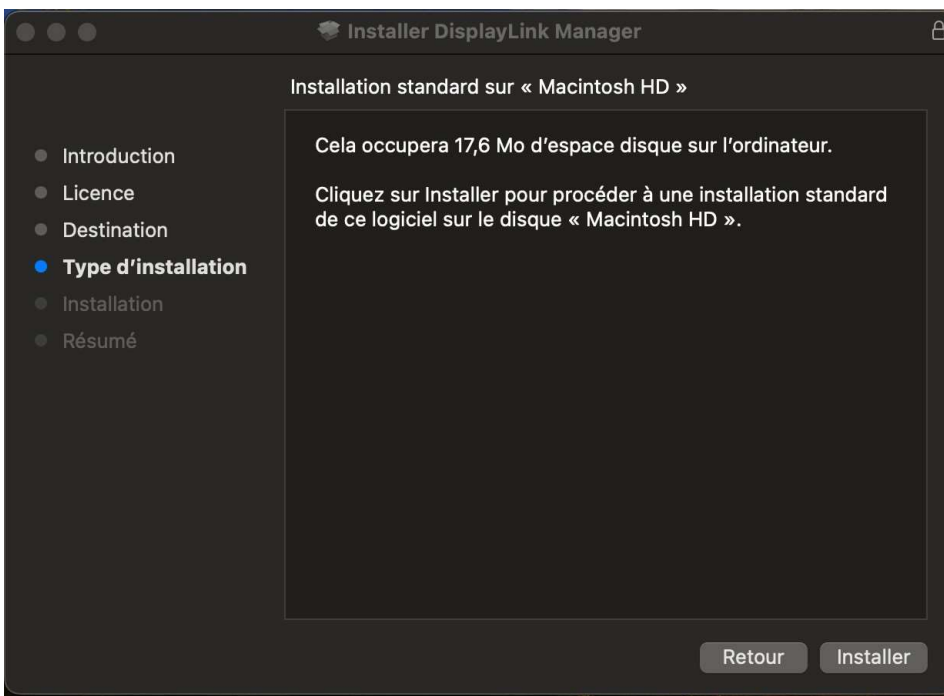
Installer DisplayLink Manager

Installation standard sur « Macintosh HD »

Introduction
Licence
Destination
Type d’installation
Installation
Résumé

Cela occupera 17,6 Mo d’espace disque sur l’ordinateur.

Cliquez sur Installer pour procéder à une installation standard de ce logiciel sur le disque « Macintosh HD ».

Retour
Installer